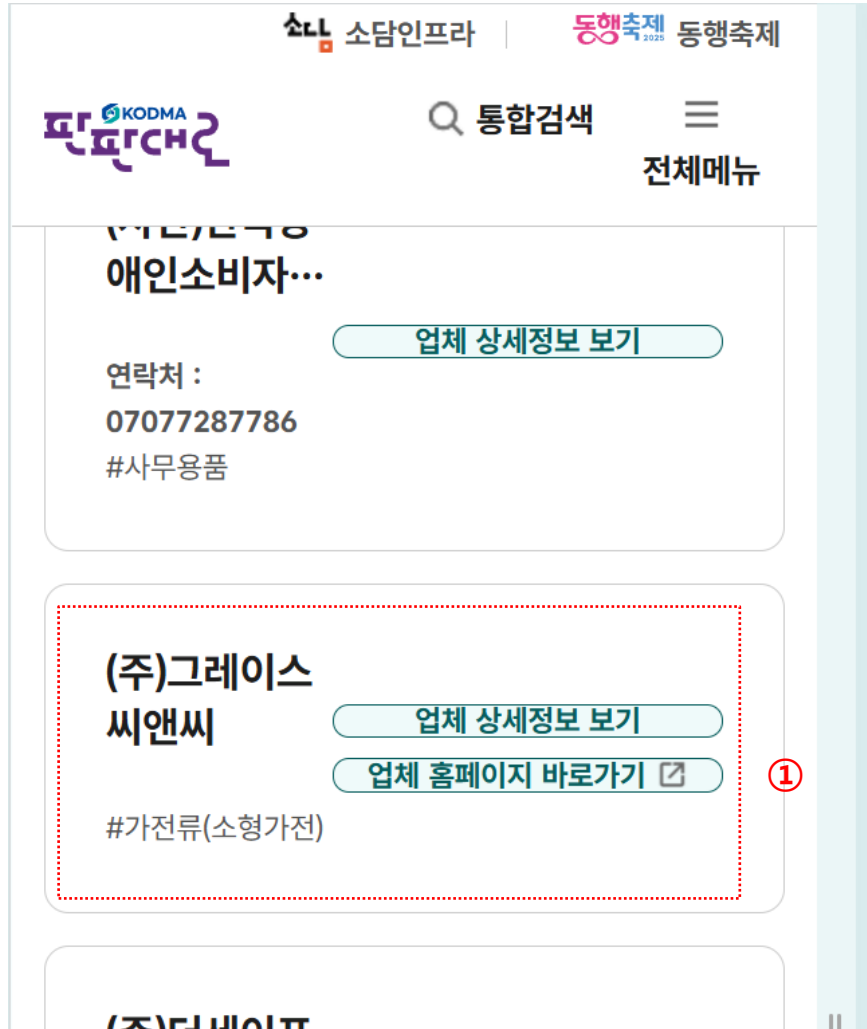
소담 소담인프라 | 동행축제 2025 동행축제

KODMA 판판대로

통합검색

전체메뉴

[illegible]

애인소비자…

업체 상세정보 보기

연락처 :
07077287786

#사무용품

(주)그레이스 씨앤씨

업체 상세정보 보기

업체 홈페이지 바로가기

①

#가전류(소형가전)

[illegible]